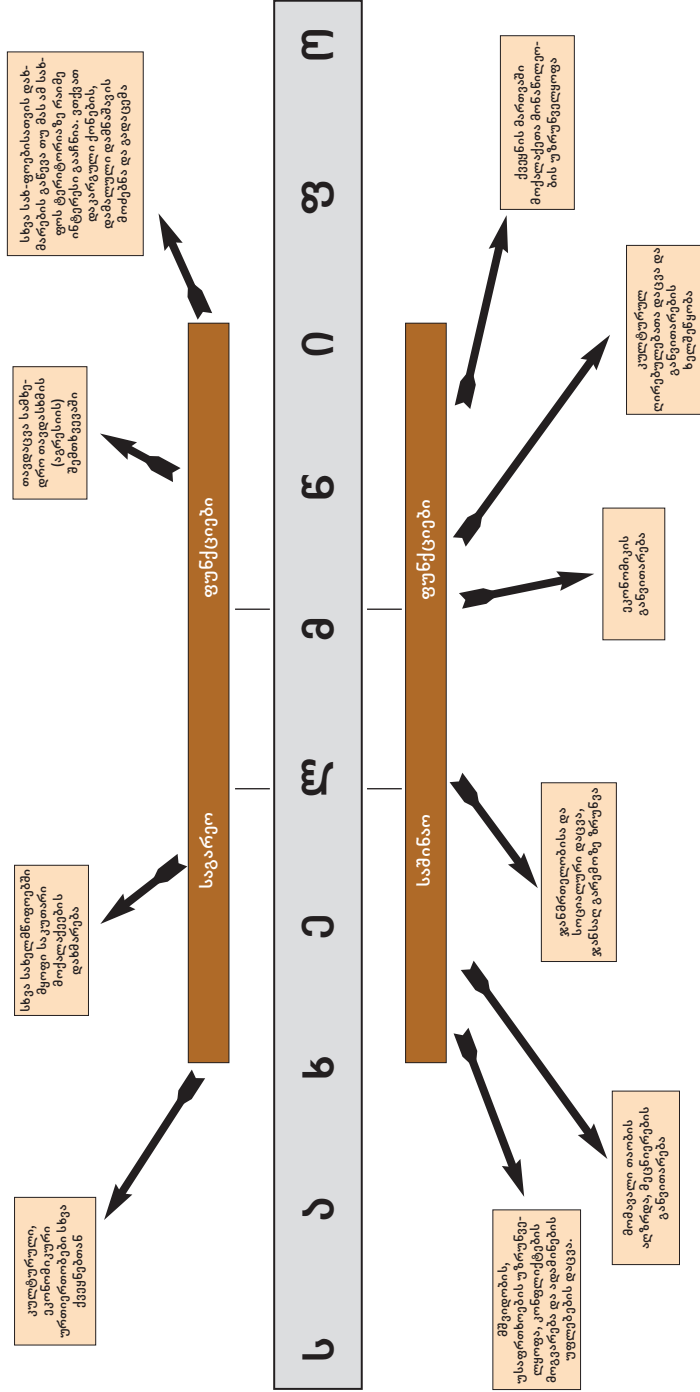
სახელმწიფო

ფუნქციები

საგარეო

სხვა სახ-ელმწიფოებთან დახ-მარების გაწევა თუ მას ამ სახ-ელის ტერიტორიაზე რაიმე ინციდენტი გააჩნია, ვთქვათ დაპყრობილი ქონების, დაზიანებული დაცემისას მოძებნა და გადაცემა

თავდაცვა სამხე-დრო თავდასხმის (აგრესიის) შემთხვევაში

სხვა სახელმწიფოებში მყოფი საკუთარი მოქალაქეების დახმარება

კულტურული, ეკონომიკური ურთიერთობები სხვა ქვეყნებთან

ფუნქციები

საშინაო

ქვეყნის შიგნით მოქალაქეთა მოსახლეო-ბის უზრუნველყოფა

კულტურული ღირებულებების დაცვა და განვითარების ხელშეწყობა

ეკონომიკის განვითარება

ჯანმრთელობისა და სოციალური დაცვა, ჯანსაღ გარემოზე ზრუნვა

მშვიდობის, უსაფრთხოების უზრუნველ-ყოფა, კონფლიქტების მოგვარება და ადამიანის უფლებების დაცვა.

მომავალი თაობის აღზრდა, მეცნიერების განვითარება